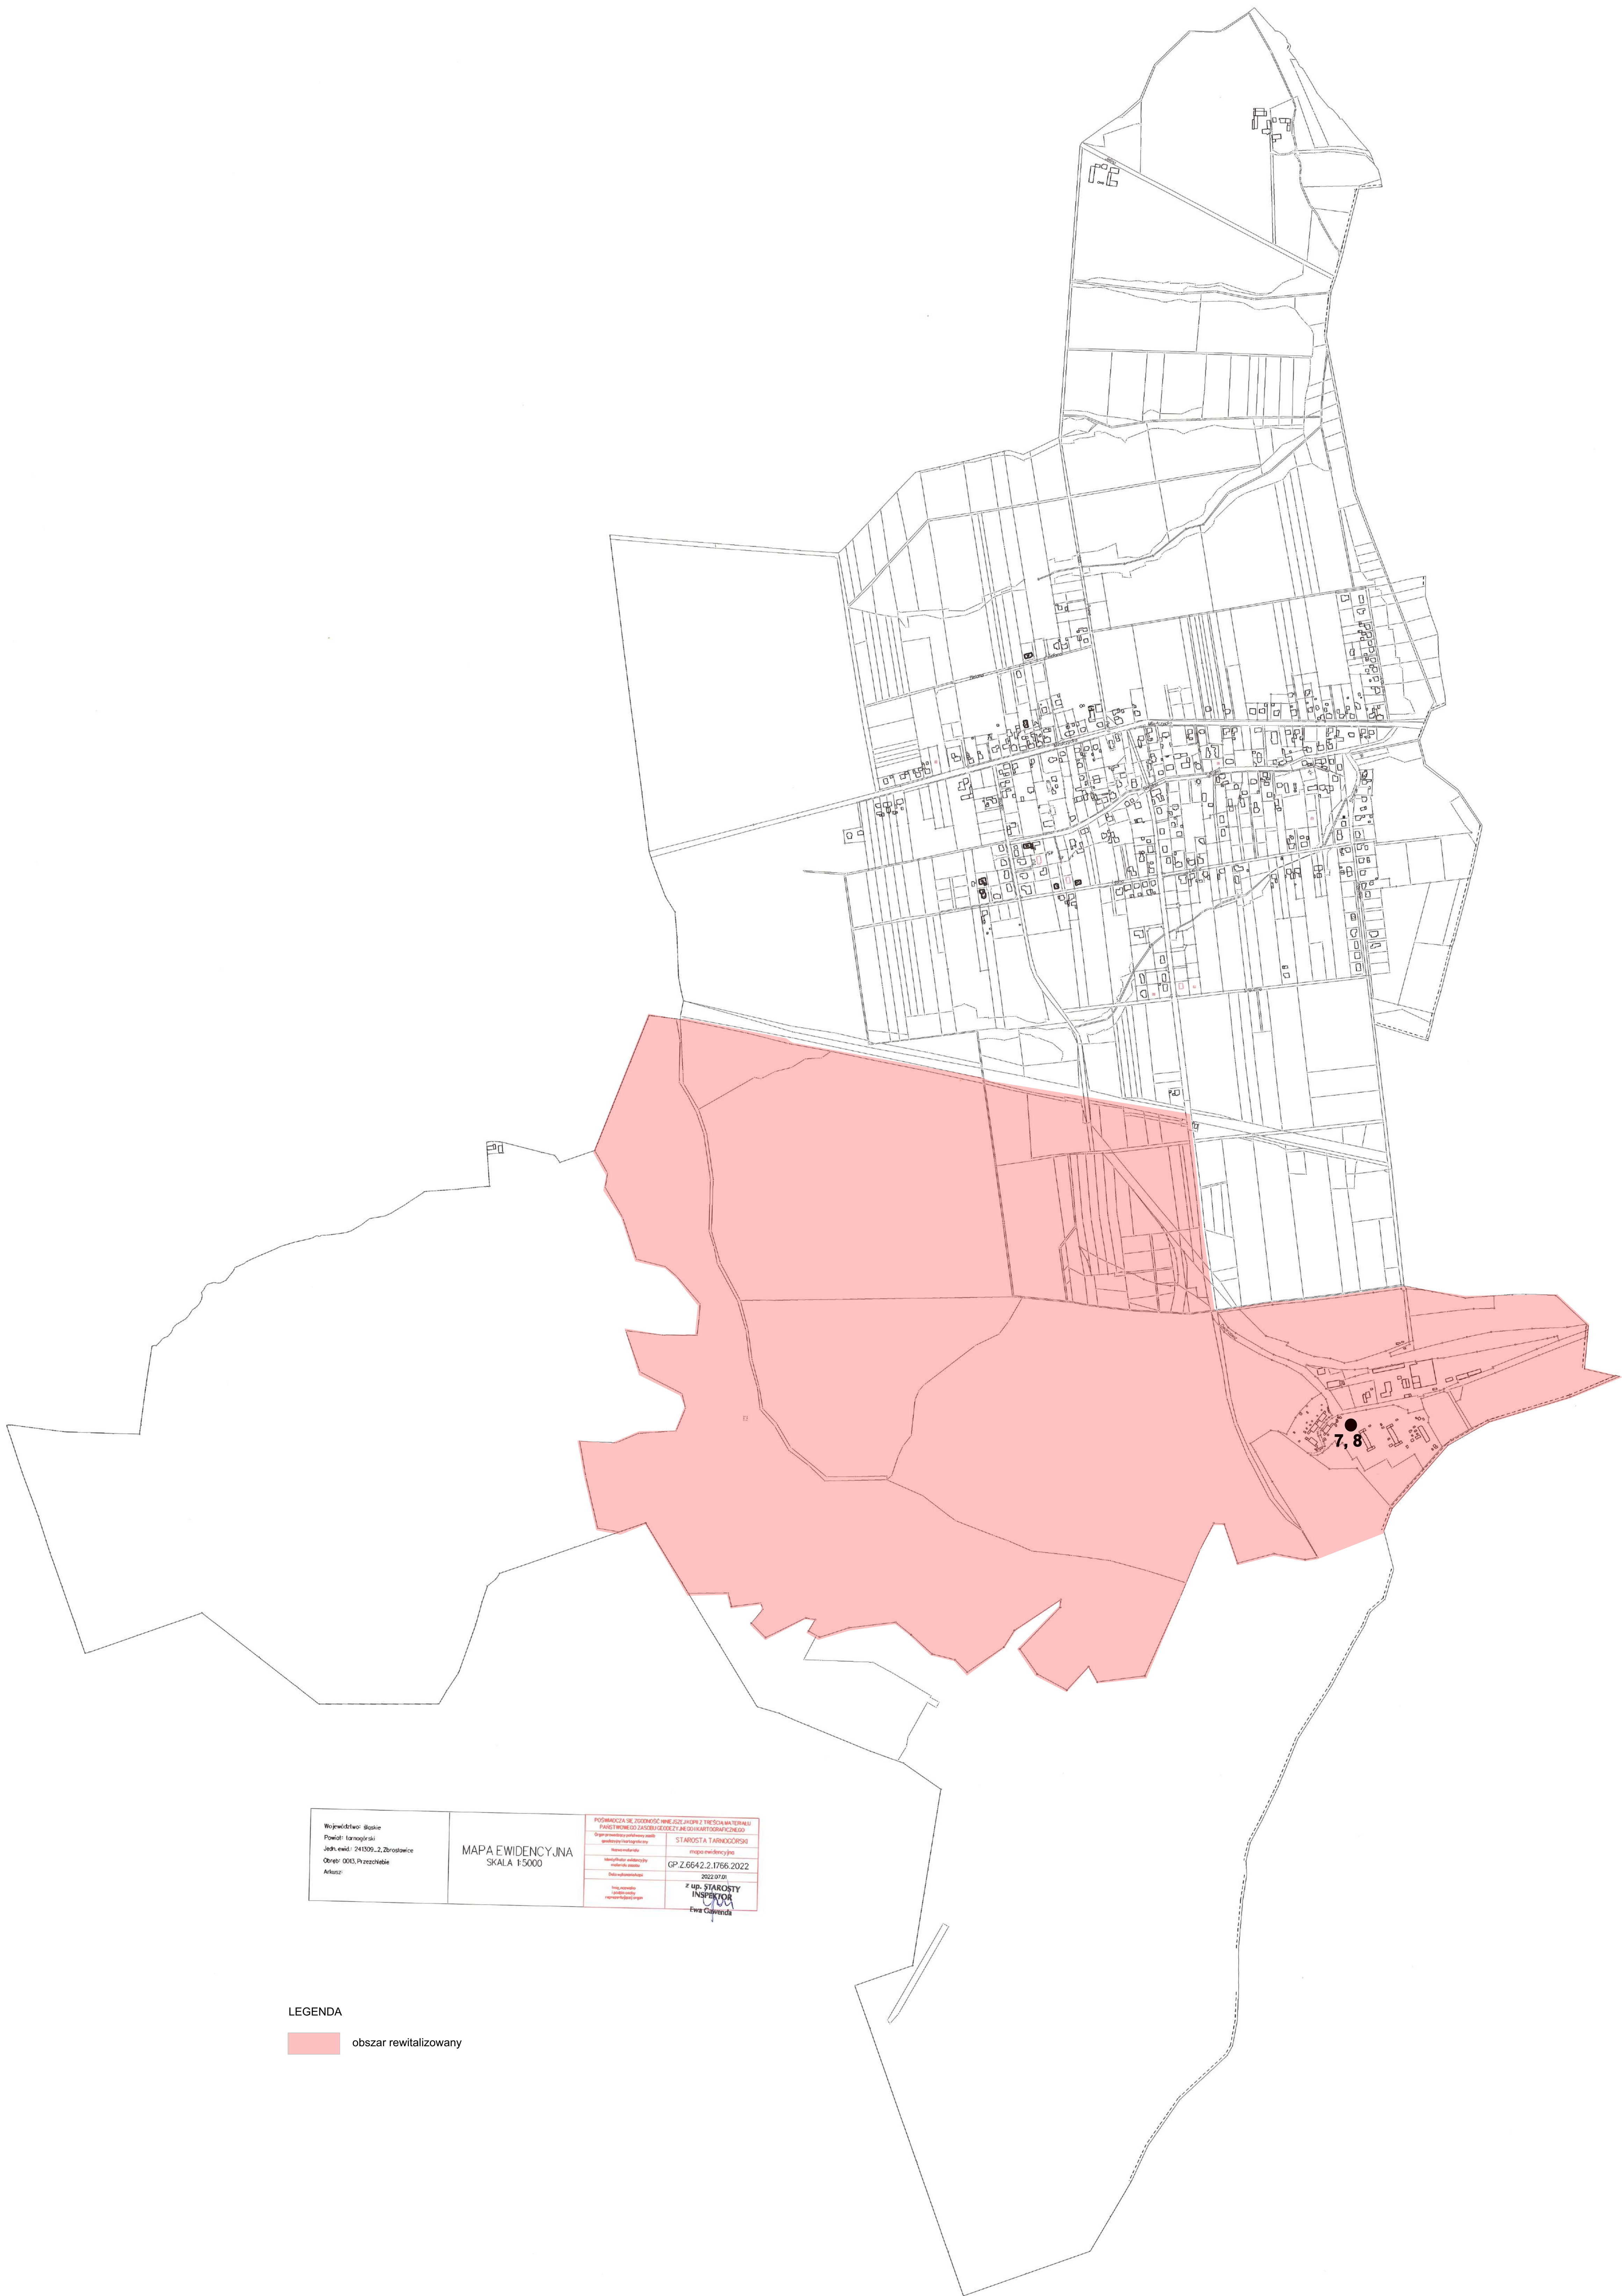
7, 8

Województwo: śląskie
Powiat: tarnogórski
Jedn. ewid.: 241309_2, Zbrosławice
Obręb: 0013, Przezchlebie
Arkusz:

MAPA EWIDENCYJNA
SKALA 1:5000

POŚWIADCZA SIĘ ZGODNOŚĆ NINIEJSZEJ KOPII Z TREŚCIĄ MATERIAŁU PAŃSTWOWEGO ZASOBU GEODEZYJNEGO I KARTOGRAFICZNEGO

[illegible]
STAROSTA TARNOGÓRSKI
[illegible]
mapa ewidencyjna
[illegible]
GP.Z.6642.2.1766.2022
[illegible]
2022.07.01
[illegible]
z up. STAROSTY
INSPEKTOR
Ewa Czwenda

LEGENDA
obszar rewitalizowany